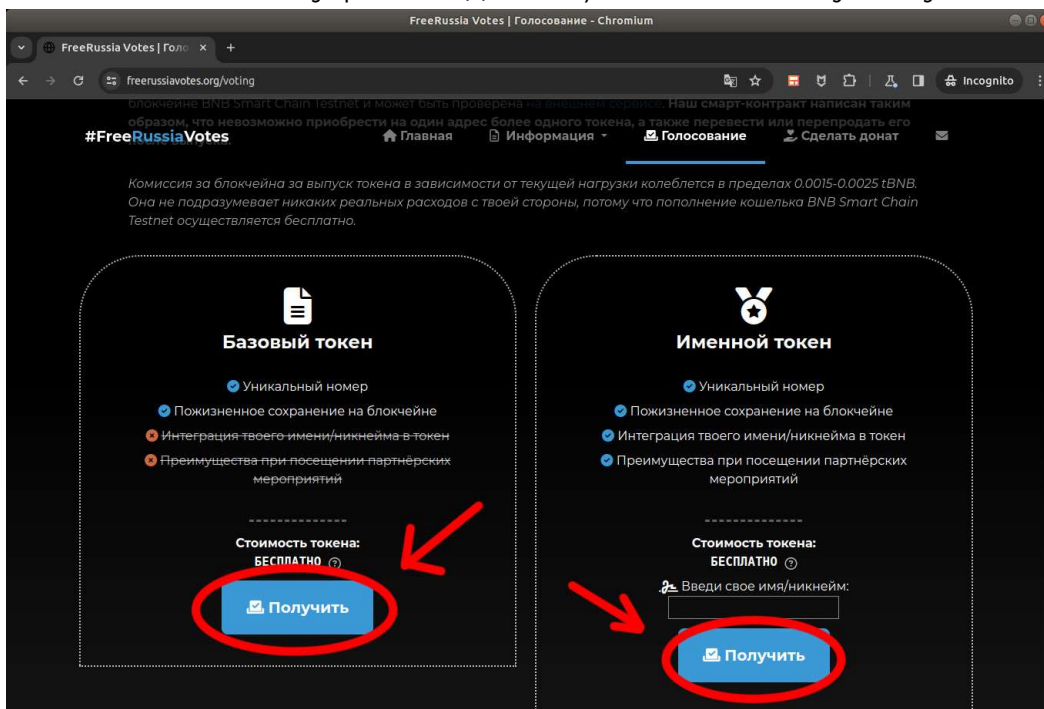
FreeRussia Votes | Голосование - Chromium

FreeRussia Votes | Голо ×
+

freerussiavotes.org/voting

Incognito

блокчейне BNB Smart Chain Testnet и может быть проверена на внешнем сервисе. Наш смарт-контракт написан таким образом, что невозможно приобрести на один адрес более одного токена, а также перевести или перепродать его

#FreeRussiaVotes

Главная
Информация
Голосование
Сделать донат

Комиссия за блокчейна за выпуск токена в зависимости от текущей нагрузки колеблется в пределах 0.0015-0.0025 tBNB. Она не подразумевает никаких реальных расходов с твоей стороны, потому что пополнение кошелька BNB Smart Chain Testnet осуществляется бесплатно.

Базовый токен

Уникальный номер
Пожизненное сохранение на блокчейне
Интеграция твоего имени/никнейма в токен
Преимущества при посещении партнёрских мероприятий

Стоимость токена:
БЕСПЛАТНО ?

Получить

Именной токен

Уникальный номер
Пожизненное сохранение на блокчейне
Интеграция твоего имени/никнейма в токен
Преимущества при посещении партнёрских мероприятий

Стоимость токена:
БЕСПЛАТНО ?

Введи свое имя/никнейм:

Получить